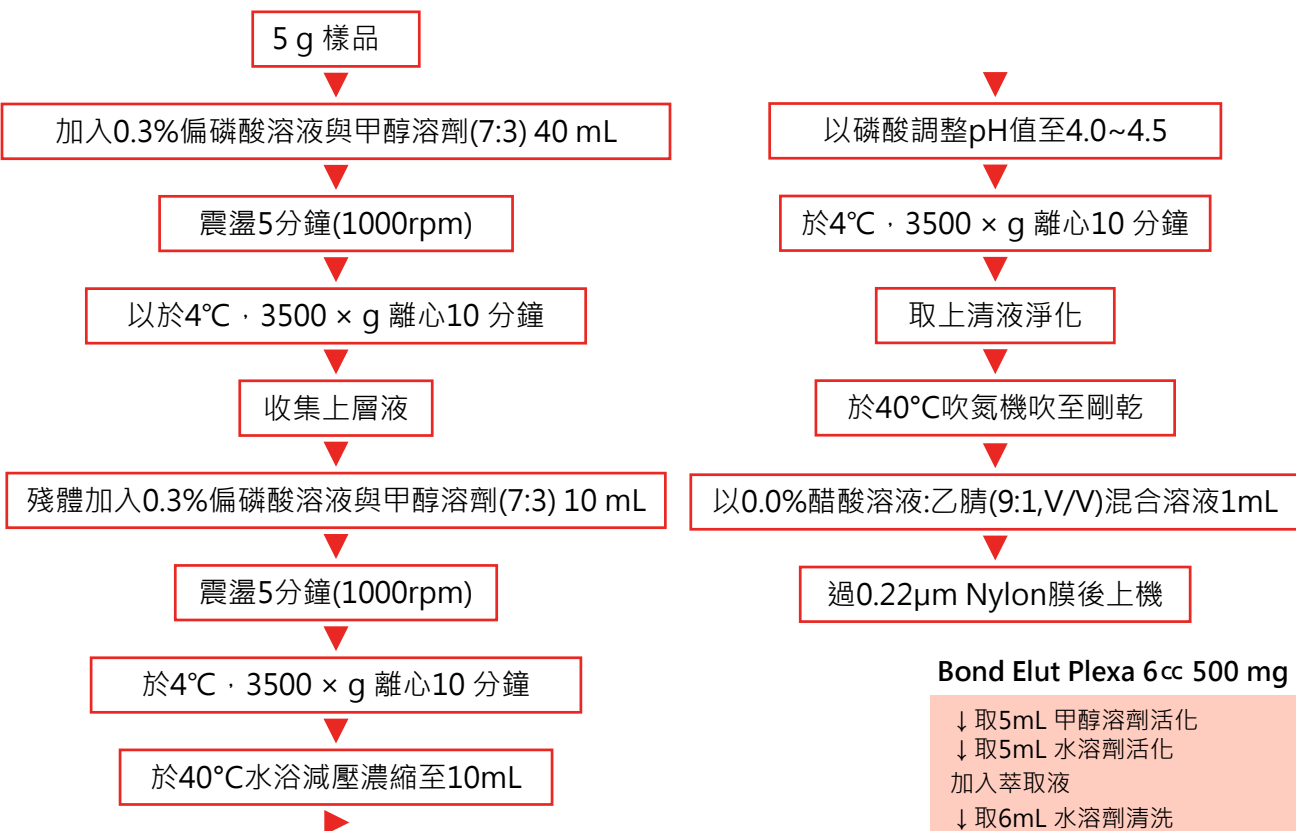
5 g 樣品

加入0.3%偏磷酸溶液與甲醇溶劑(7:3) 40 mL

震盪5分鐘(1000rpm)

以於4℃，3500 × g 離心10 分鐘

收集上層液

殘體加入0.3%偏磷酸溶液與甲醇溶劑(7:3) 10 mL

震盪5分鐘(1000rpm)

於4℃，3500 × g 離心10 分鐘

於40°C水浴減壓濃縮至10mL

以磷酸調整pH值至4.0~4.5

於4℃，3500 × g 離心10 分鐘

取上清液淨化

於40°C吹氮機吹至剛乾

以0.0%醋酸溶液:乙腈(9:1,V/V)混合溶液1mL

過0.22μm Nylon膜後上機

Bond Elut Plexa 6cc 500 mg

↓取5mL 甲醇溶劑活化
↓取5mL 水溶劑活化
加入萃取液
↓取6mL 水溶劑清洗